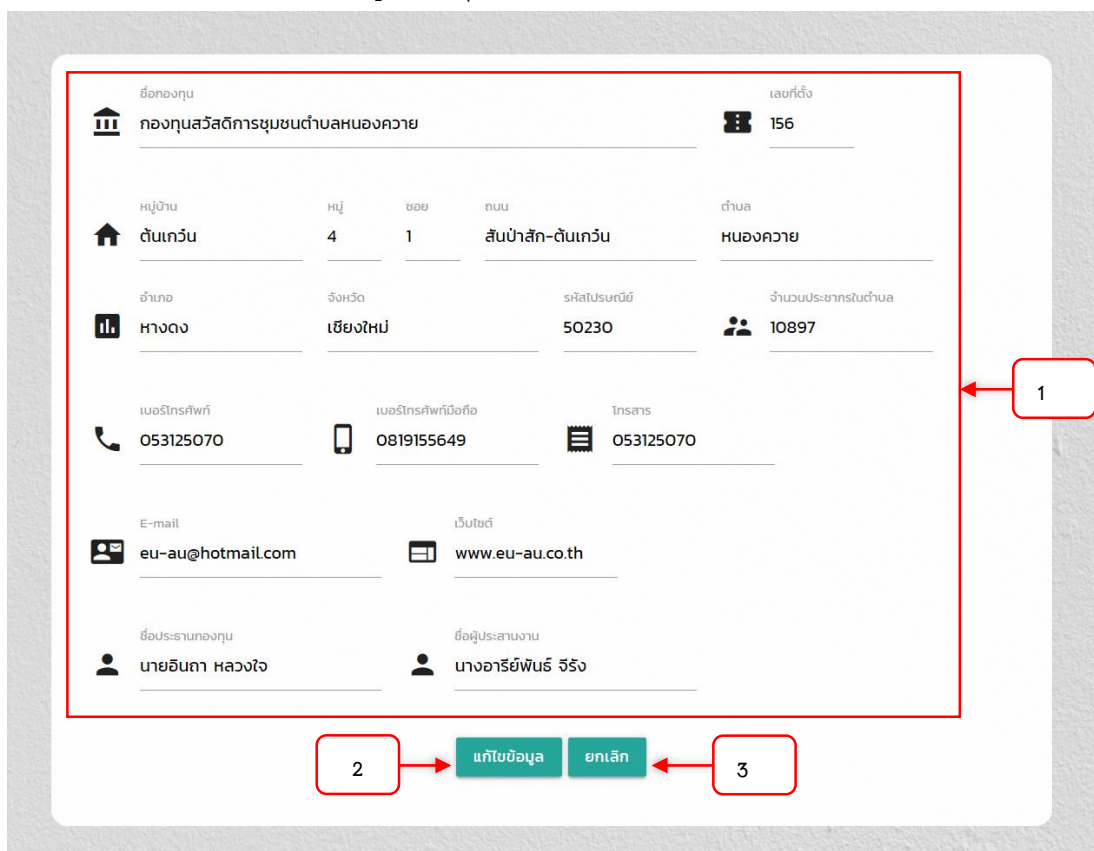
ชื่อกองทุน
กองทุนสวัสดิการชุมชนตำบลหนองควาย

เลขที่ตั้ง
156

หมู่บ้าน
ต้นเกว๋น

หมู่
4

ซอย
1

ถนน
สันป่าสัก-ต้นเกว๋น

ตำบล
หนองควาย

อำเภอ
หางดง

จังหวัด
เชียงใหม่

รหัสไปรษณีย์
50230

จำนวนประชากรในตำบล
10897

1

เบอร์โทรศัพท์
053125070

เบอร์โทรศัพท์มือถือ
0819155649

โทรสาร
053125070

E-mail
eu-au@hotmail.com

เว็บไซต์
www.eu-au.co.th

ชื่อประธานกองทุน
นายอินถา หลวงใจ

ชื่อผู้ประสานงาน
นางอารีย์พันธ์ จีรัง

2
แก้ไขข้อมูล
ยกเลิก
3